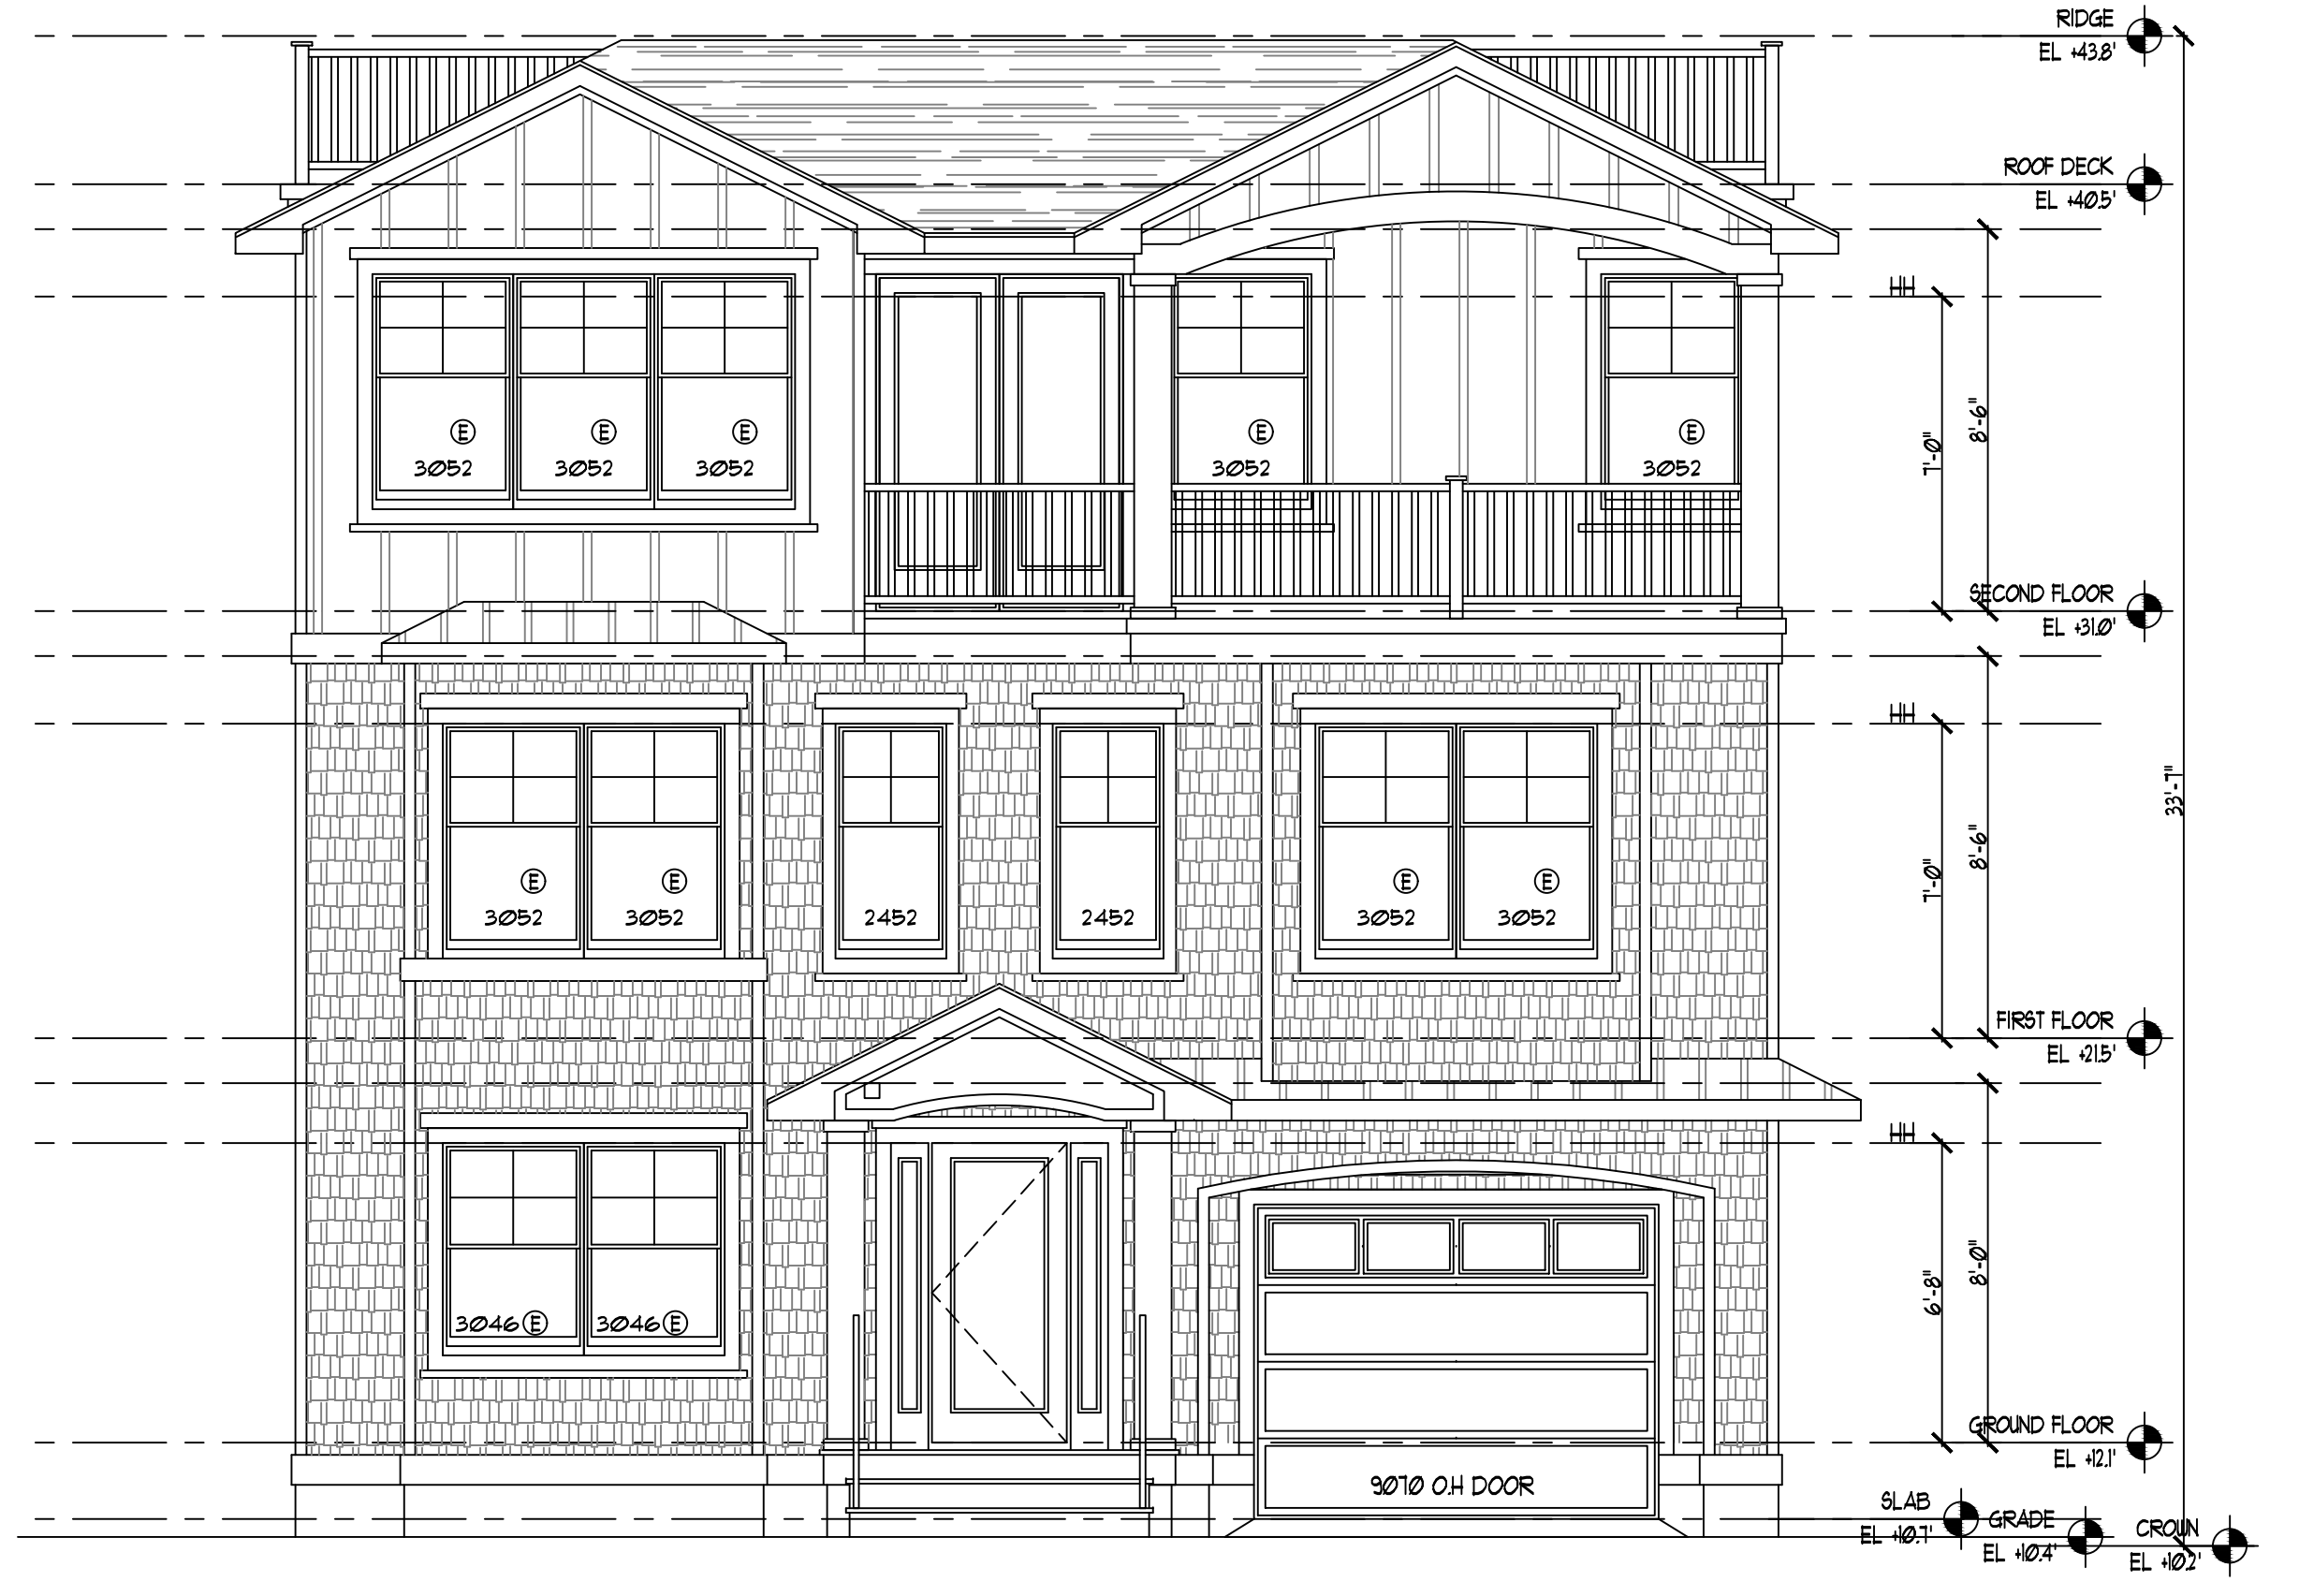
RIDGE
EL +43.8'

ROOF DECK
EL +40.5'

E
3052
E
3052
E
3052
E
3052
E
3052

HH
7'-0"
8'-6"

SECOND FLOOR
EL +31.0'

33'-7"

E
3052
E
3052
2452
2452
E
3052
E
3052

HH
7'-0"
8'-6"

FIRST FLOOR
EL +21.5'

3046 E
3046 E

HH
6'-8"
8'-0"

9070 O.H DOOR

GROUND FLOOR
EL +12.1'

SLAB
EL +10.7'
GRADE
EL +10.4'
CROWN
EL +10.2'